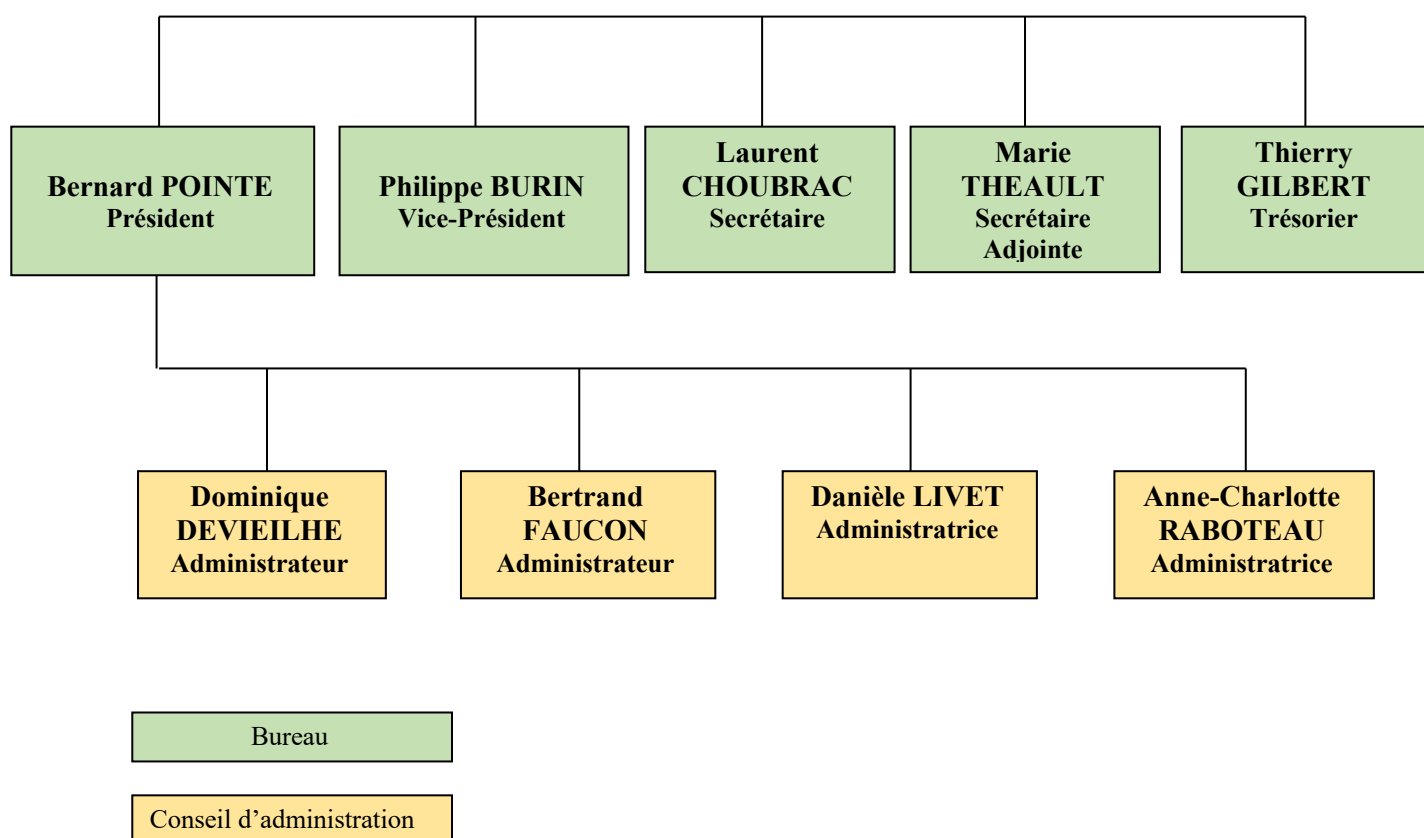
Bernard POINTE
Président

Philippe BURIN
Vice-Président

Laurent CHOUBRAC
Secrétaire

Marie THEAULT
Secrétaire Adjointe

Thierry GILBERT
Trésorier

Dominique DEVIEILHE
Administrateur

Bertrand FAUCON
Administrateur

Danièle LIVET
Administratrice

Anne-Charlotte RABOTEAU
Administratrice

Bureau

Conseil d’administration